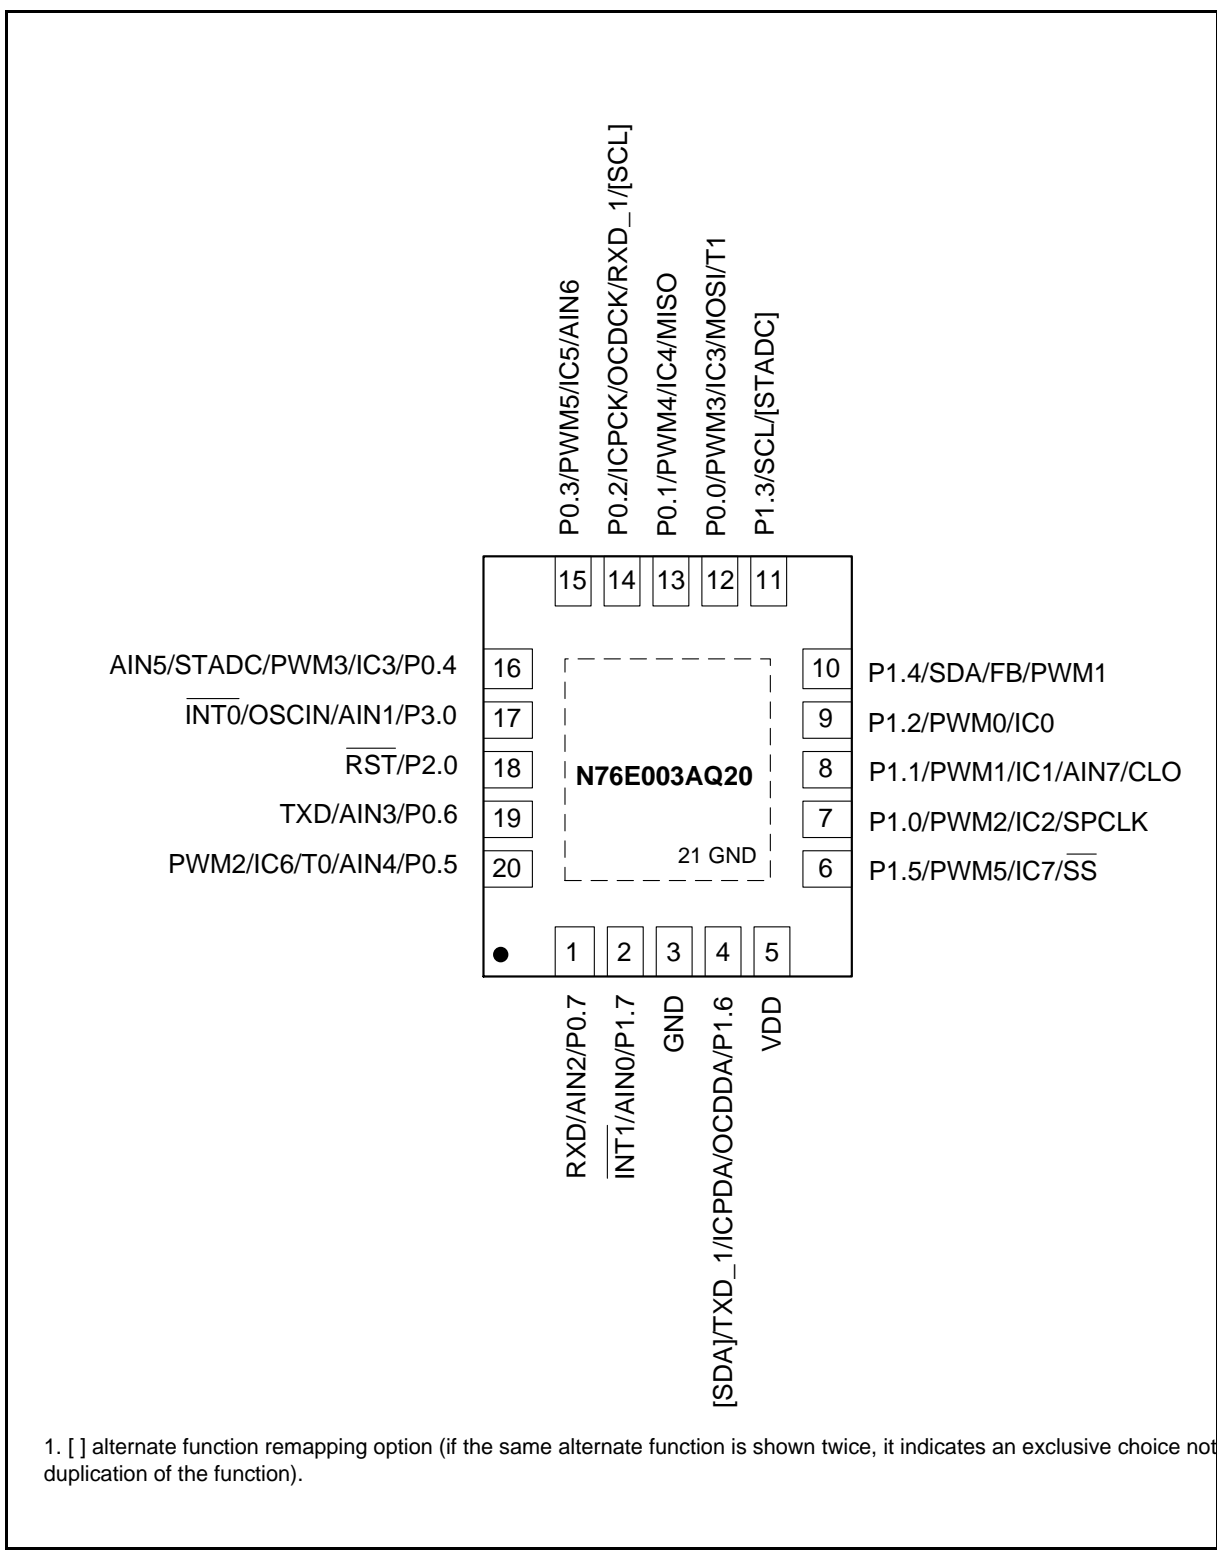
P0.3/PWM5/IC5/AIN6
P0.2/ICPCK/OCDCK/RXD_1/[SCL]
P0.1/PWM4/IC4/MISO
P0.0/PWM3/IC3/MOSI/T1
P1.3/SCL/[STADC]

15 14 13 12 11

AIN5/STADC/PWM3/IC3/P0.4 16
$\overline{INT0}$/OSCIN/AIN1/P3.0 17
$\overline{RST}$/P2.0 18
TXD/AIN3/P0.6 19
PWM2/IC6/T0/AIN4/P0.5 20

N76E003AQ20

21 GND

10 P1.4/SDA/FB/PWM1
9 P1.2/PWM0/IC0
8 P1.1/PWM1/IC1/AIN7/CLO
7 P1.0/PWM2/IC2/SPCLK
6 P1.5/PWM5/IC7/$\overline{SS}$

1 2 3 4 5

RXD/AIN2/P0.7
$\overline{INT1}$/AIN0/P1.7
GND
[SDA]/TXD_1/ICPDA/OCDDA/P1.6
VDD

1. [ ] alternate function remapping option (if the same alternate function is shown twice, it indicates an exclusive choice not duplication of the function).